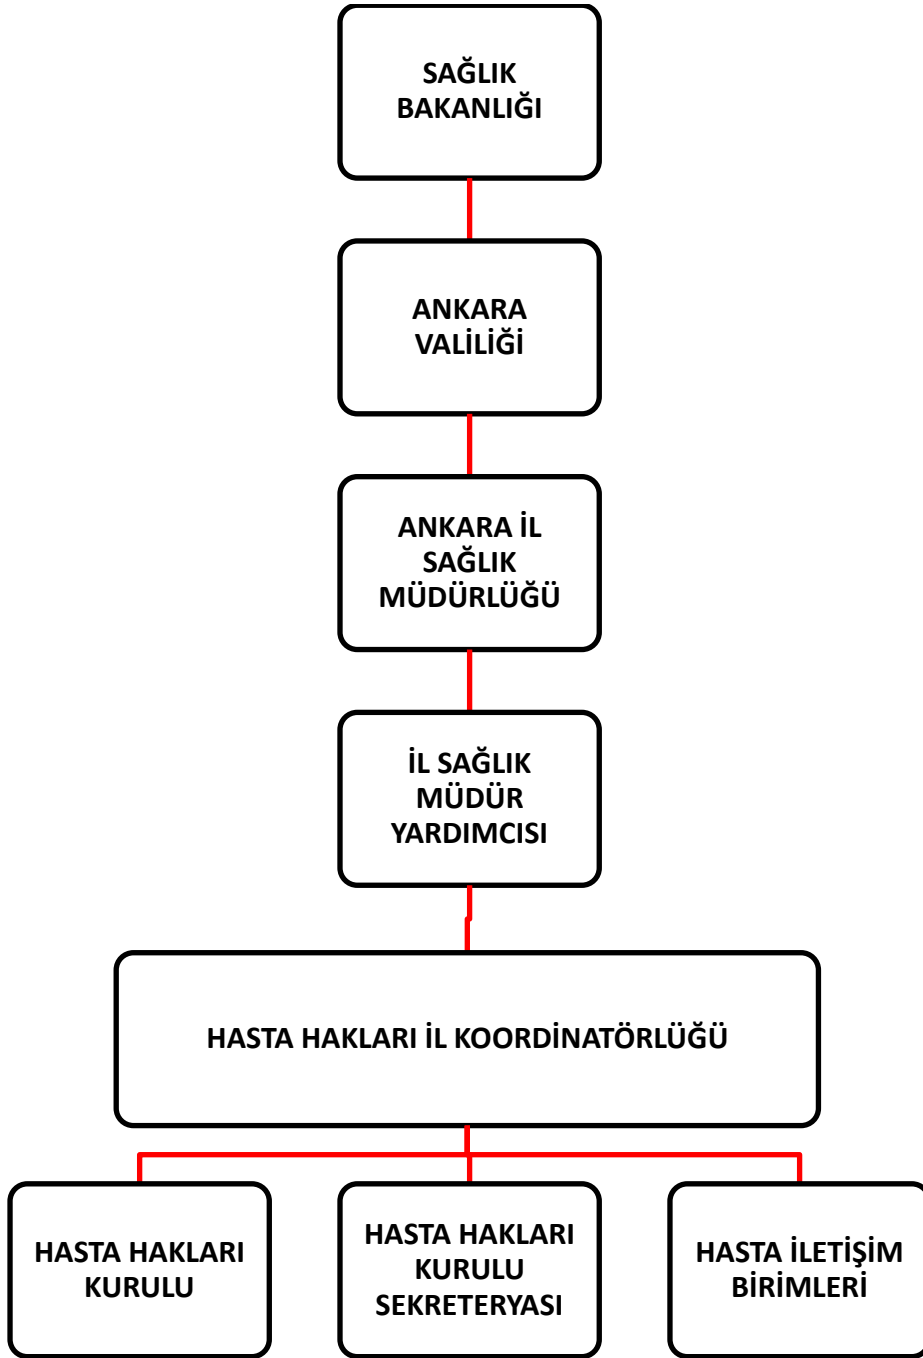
SAĞLIK BAKANLIĞI

ANKARA VALİLİĞİ

ANKARA İL SAĞLIK MÜDÜRLÜĞÜ

İL SAĞLIK MÜDÜR YARDIMCISI

HASTA HAKLARI İL KOORDİNATÖRLÜĞÜ

HASTA HAKLARI KURULU

HASTA HAKLARI KURULU SEKRETERYASI

HASTA İLETİŞİM BİRİMLERİ